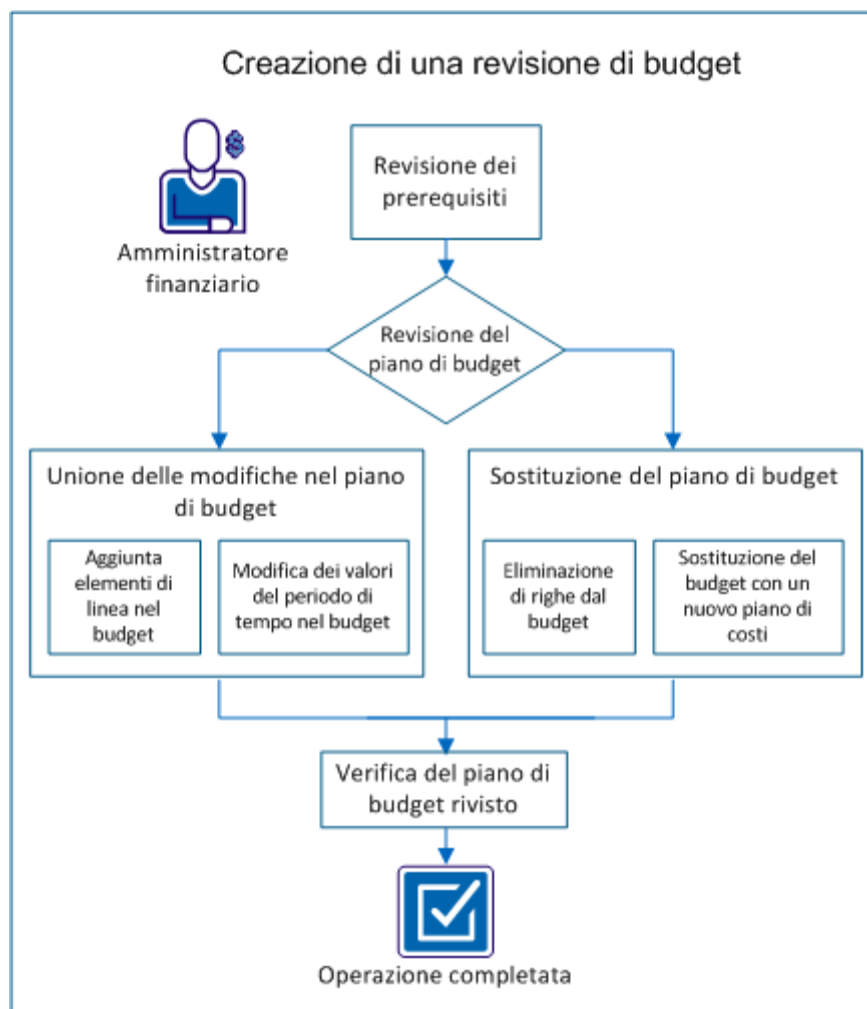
Creazione di una revisione di budget

Amministratore finanziario

Revisione dei prerequisiti

Revisione del piano di budget

Unione delle modifiche nel piano di budget

Aggiunta elementi di linea nel budget

Modifica dei valori del periodo di tempo nel budget

Sostituzione del piano di budget

Eliminazione di righe dal budget

Sostituzione del budget con un nuovo piano di costi

Verifica del piano di budget rivisto

Operazione completata